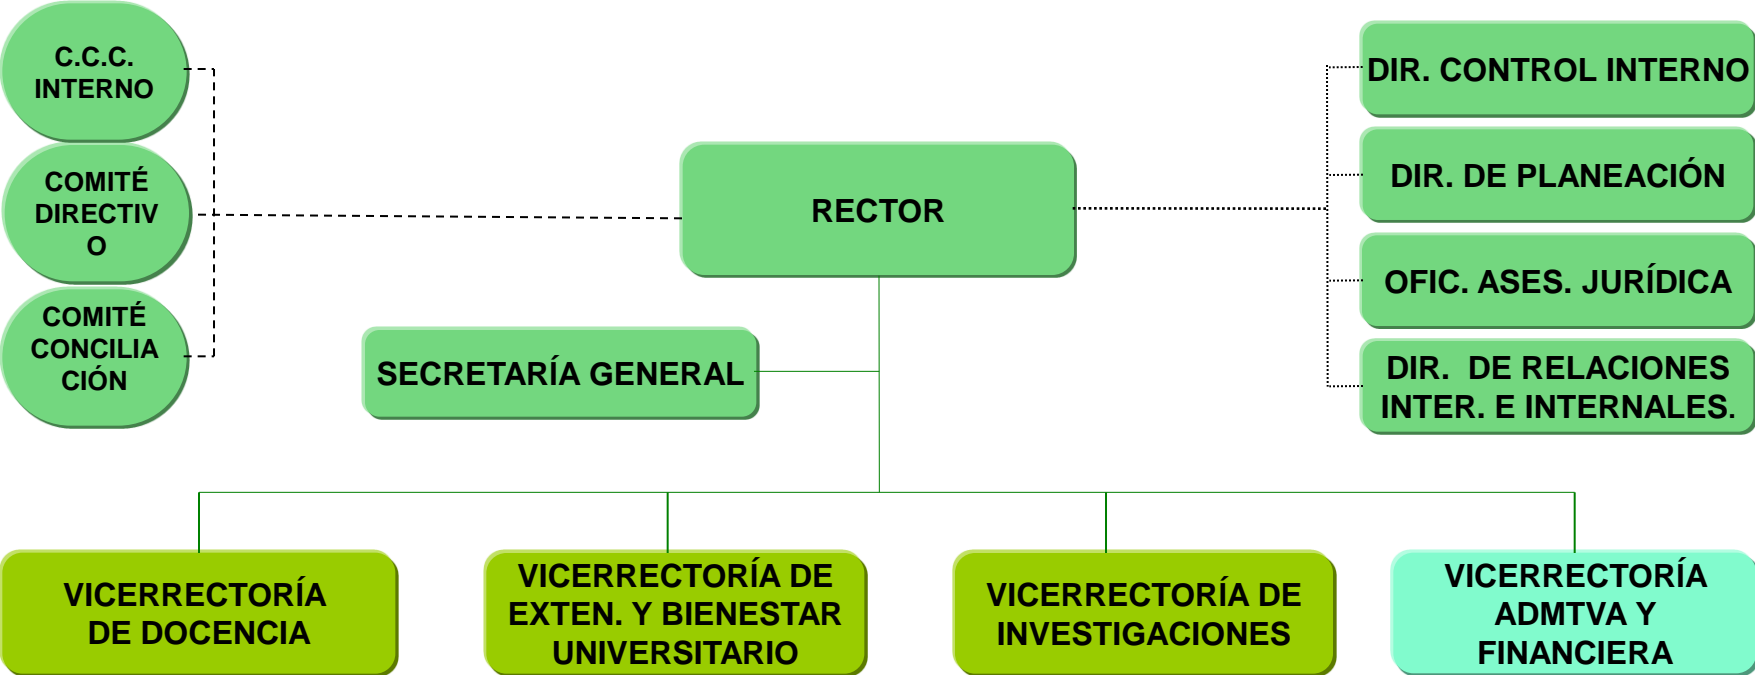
C.C.C. INTERNO

COMITÉ DIRECTIV O

COMITÉ CONCILIA CIÓN

RECTOR

SECRETARÍA GENERAL

DIR. CONTROL INTERNO

DIR. DE PLANEACIÓN

OFIC. ASES. JURÍDICA

DIR. DE RELACIONES INTER. E INTERNALES.

VICERRECTORÍA DE DOCENCIA

VICERRECTORÍA DE EXTEN. Y BIENESTAR UNIVERSITARIO

VICERRECTORÍA DE INVESTIGACIONES

VICERRECTORÍA ADMTVA Y FINANCIERA